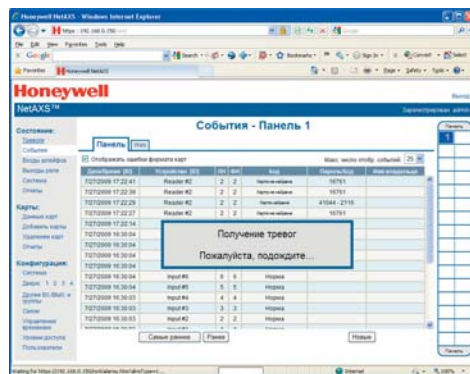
Honeywell NetAXS - Windows Internet Explorer

https://192.168.0.250

File Edit View Favorites Tools Help

Google

Favorites Honeywell NetAXS

Honeywell

NetAXS™

Выход

Зарегистрирован: admin

Состояние:
Тревоги
События
Входы шлейфов
Выходы реле
Система
Отчеты

Карты:
Данные карт
Добавить карты
Удаление карт
Отчеты

Конфигурация:
Система
Двери: 1 2 3 4
Группы ВХ./ВЫХ. и группы
Связи
Управление временем
Уровни доступа
Пользователи

События - Панель 1

Панель Хост

Отображать ошибки формата карт

Макс. число отобр. событий: 25

| Дата/время (ID) | Устройство (ID) | ВХ | ВЫХ | Код | Персон.код | Имя владельца |
|---|---|---|---|---|---|---|
| 7/27/2009 17:22:41 | Reader #2 | 2 | 2 | Карта не найдена | 16761 | |
| 7/27/2009 17:22:39 | Reader #2 | 2 | 2 | Карта не найдена | 16761 | |
| 7/27/2009 17:22:29 | Reader #2 | 2 | 2 | Карта не найдена | 41044 - 2116 | |
| 7/27/2009 17:22:27 | Reader #2 | 2 | 2 | Карта не найдена | 16761 | |
| 7/27/2009 17:22:14 | | | | | | |
| 7/27/2009 16:30:04 | | | | | | |
| 7/27/2009 16:30:04 | | | | | | |
| 7/27/2009 16:30:04 | | | | | | |
| 7/27/2009 16:30:04 | | | | | | |
| 7/27/2009 16:30:04 | Input #6 | 6 | 6 | Норма | | |
| 7/27/2009 16:30:04 | Input #5 | 5 | 5 | Норма | | |
| 7/27/2009 16:30:03 | Input #4 | 4 | 4 | Норма | | |
| 7/27/2009 16:30:03 | Input #3 | 3 | 3 | Норма | | |
| 7/27/2009 16:30:03 | Input #2 | 2 | 2 | Норма | | |

Получение тревог

Пожалуйста, подождите...

Самые ранние Ранее Новые

Панель

Internet 100%